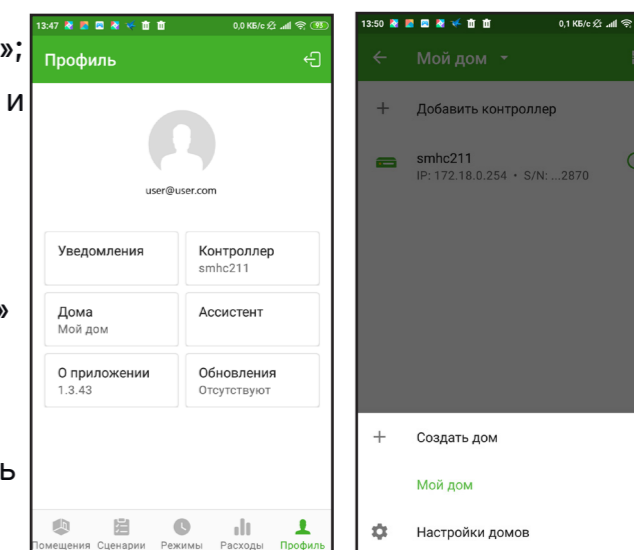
»;
и
»
ь

13:47 0,0 КБ/с 93
Профиль
user@user.com
Уведомления
Контроллер
smhc211
Дома
Мой дом
Ассистент
О приложении
1.3.43
Обновления
Отсутствуют
Помещения Сценарии Режимы Расходы Профиль

13:50 0,1 КБ/с
Мой дом
Добавить контроллер
smhc211
IP: 172.18.0.254 • S/N: ...2870
Создать дом
Мой дом
Настройки домов